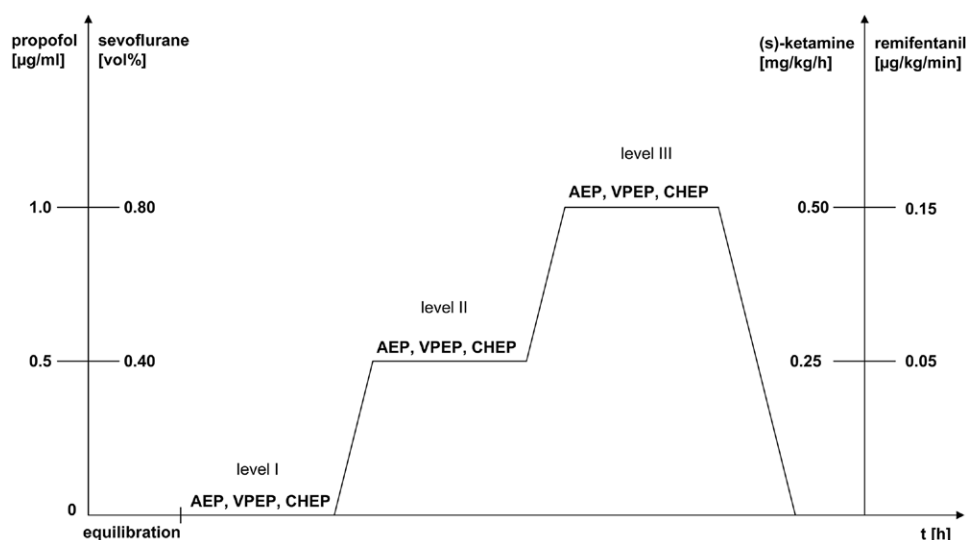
propofol [µg/ml]
sevoflurane [vol%]
(s)-ketamine [mg/kg/h]
remifentanil [µg/kg/min]

level III
AEP, VPEP, CHEP

1.0
0.80
0.50
0.15

level II
AEP, VPEP, CHEP

0.5
0.40
0.25
0.05

level I
AEP, VPEP, CHEP

0
equilibration
t [h]